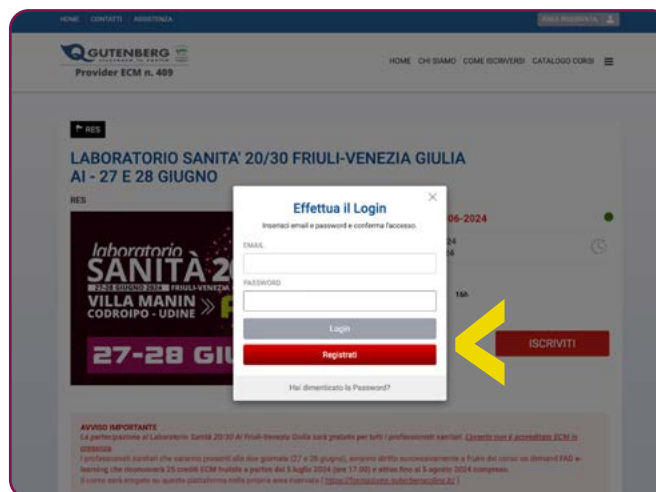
HOME | CONTATTI | ASSISTENZA

AREA RISERVATA

GUTENBERG

Provider ECM n. 409

HOME CHI SIAMO COME ISCRIVERSI CATALOGO CORSI

RES

LABORATORIO SANITA' 20/30 FRIULI-VENEZIA GIULIA AI - 27 E 28 GIUGNO

RES

laboratorio SANITÀ 20

27-28 GIUGNO 2024 FRIULI-VENEZIA

VILLA MANIN CODROIPO - UDINE

27-28 GIU

06-2024

24

24

16h

ISCRIVITI

Effettua il Login

Inserisci email e password e conferma l'accesso.

EMAIL

PASSWORD

Login

Registrati

Hai dimenticato la Password?

AVVISO IMPORTANTE

La partecipazione al Laboratorio Sanità 20/30 Al Friuli-Venezia Giulia sarà gratuita per tutti i professionisti sanitari. L'evento non è accreditato ECM in presenza.

I professionisti sanitari che saranno presenti alle due giornate (27 e 28 giugno), avranno diritto successivamente a fruire del corso on demand FAD e-learning che riconoscerà 25 crediti ECM fruibile a partire dal 5 luglio 2024 (ore 17.00) e attivo fino al 5 agosto 2024 compreso.

Il corso sarà erogato su questa piattaforma nella propria area riservata ( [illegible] )